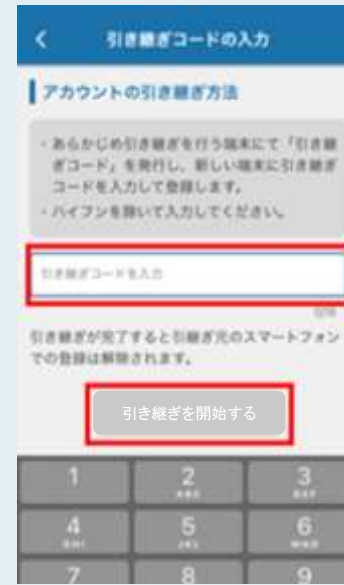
<

引き継ぎコードの入力

アカウントの引き継ぎ方法

・あらかじめ引き継ぎを行う端末にて「引き継ぎコード」を発行し、新しい端末に引き継ぎコードを入力して登録します。
・ハイフンを除いて入力してください。

引き継ぎコードを入力

0/16

引き継ぎが完了すると引き継ぎ元のスマートフォンでの登録は解除されます。

引き継ぎを開始する

1
2 ABC
3 DEF
4 GHI
5 JKL
6 MNO
7
8
9